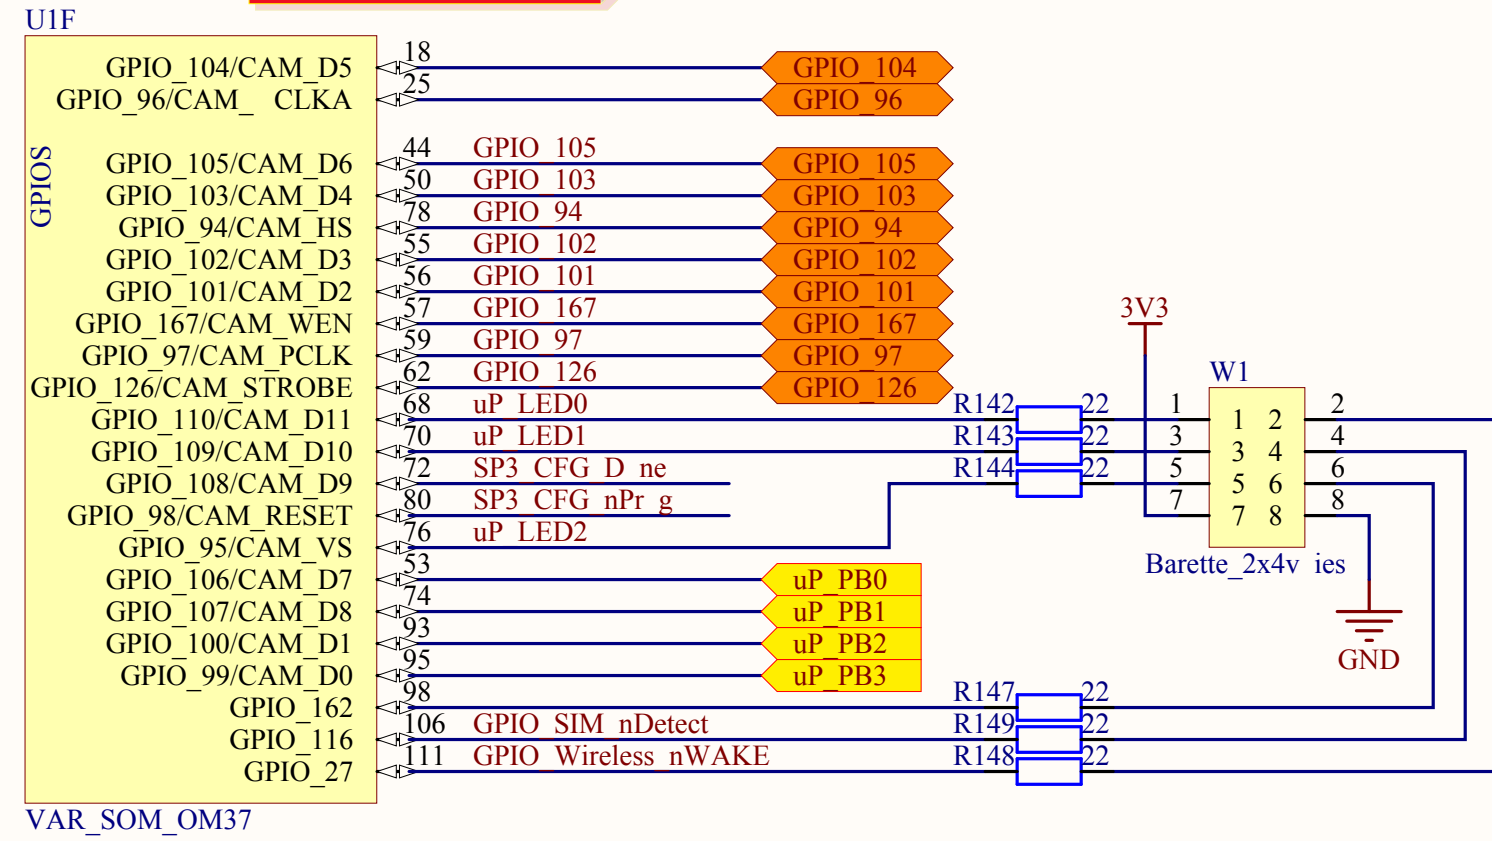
U1F

GPIOS

GPIO_104/CAM_D5 18 GPIO_104
GPIO_96/CAM_ CLKA 25 GPIO_96

GPIO_105/CAM_D6 44 GPIO_105 GPIO_105
GPIO_103/CAM_D4 50 GPIO_103 GPIO_103
GPIO_94/CAM_HS 78 GPIO_94 GPIO_94
GPIO_102/CAM_D3 55 GPIO_102 GPIO_102
GPIO_101/CAM_D2 56 GPIO_101 GPIO_101
GPIO_167/CAM_WEN 57 GPIO_167 GPIO_167
GPIO_97/CAM_PCLK 59 GPIO_97 GPIO_97
GPIO_126/CAM_STROBE 62 GPIO_126 GPIO_126
GPIO_110/CAM_D11 68 uP_LED0
GPIO_109/CAM_D10 70 uP_LED1
GPIO_108/CAM_D9 72 SP3_CFG_D ne
GPIO_98/CAM_RESET 80 SP3_CFG_nPr g
GPIO_95/CAM_VS 76 uP_LED2
GPIO_106/CAM_D7 53 uP_PB0
GPIO_107/CAM_D8 74 uP_PB1
GPIO_100/CAM_D1 93 uP_PB2
GPIO_99/CAM_D0 95 uP_PB3
GPIO_162 98
GPIO_116 106 GPIO_SIM_nDetect
GPIO_27 111 GPIO_Wireless_nWAKE

VAR_SOM_OM37

3V3

W1

R142 22
R143 22
R144 22

1 2 3 4 5 6 7 8
1 2
3 4
5 6
7 8
2 4 6 8

Barette_2x4v ies

GND

R147 22
R149 22
R148 22